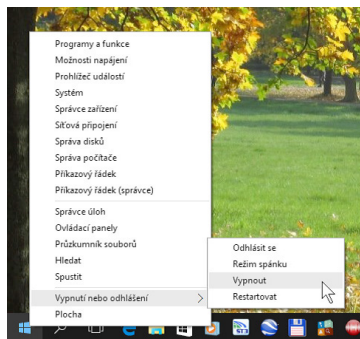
Programy a funkce
Možnosti napájení
Prohlížeč událostí
Systém
Správce zařízení
Síťová připojení
Správa disků
Správa počítače
Příkazový řádek
Příkazový řádek (správce)

Správce úloh
Ovládací panely
Průzkumník souborů
Hledat
Spustit

Vypnutí nebo odhlášení
Plocha

Odhlásit se
Režim spánku
Vypnout
Restartovat